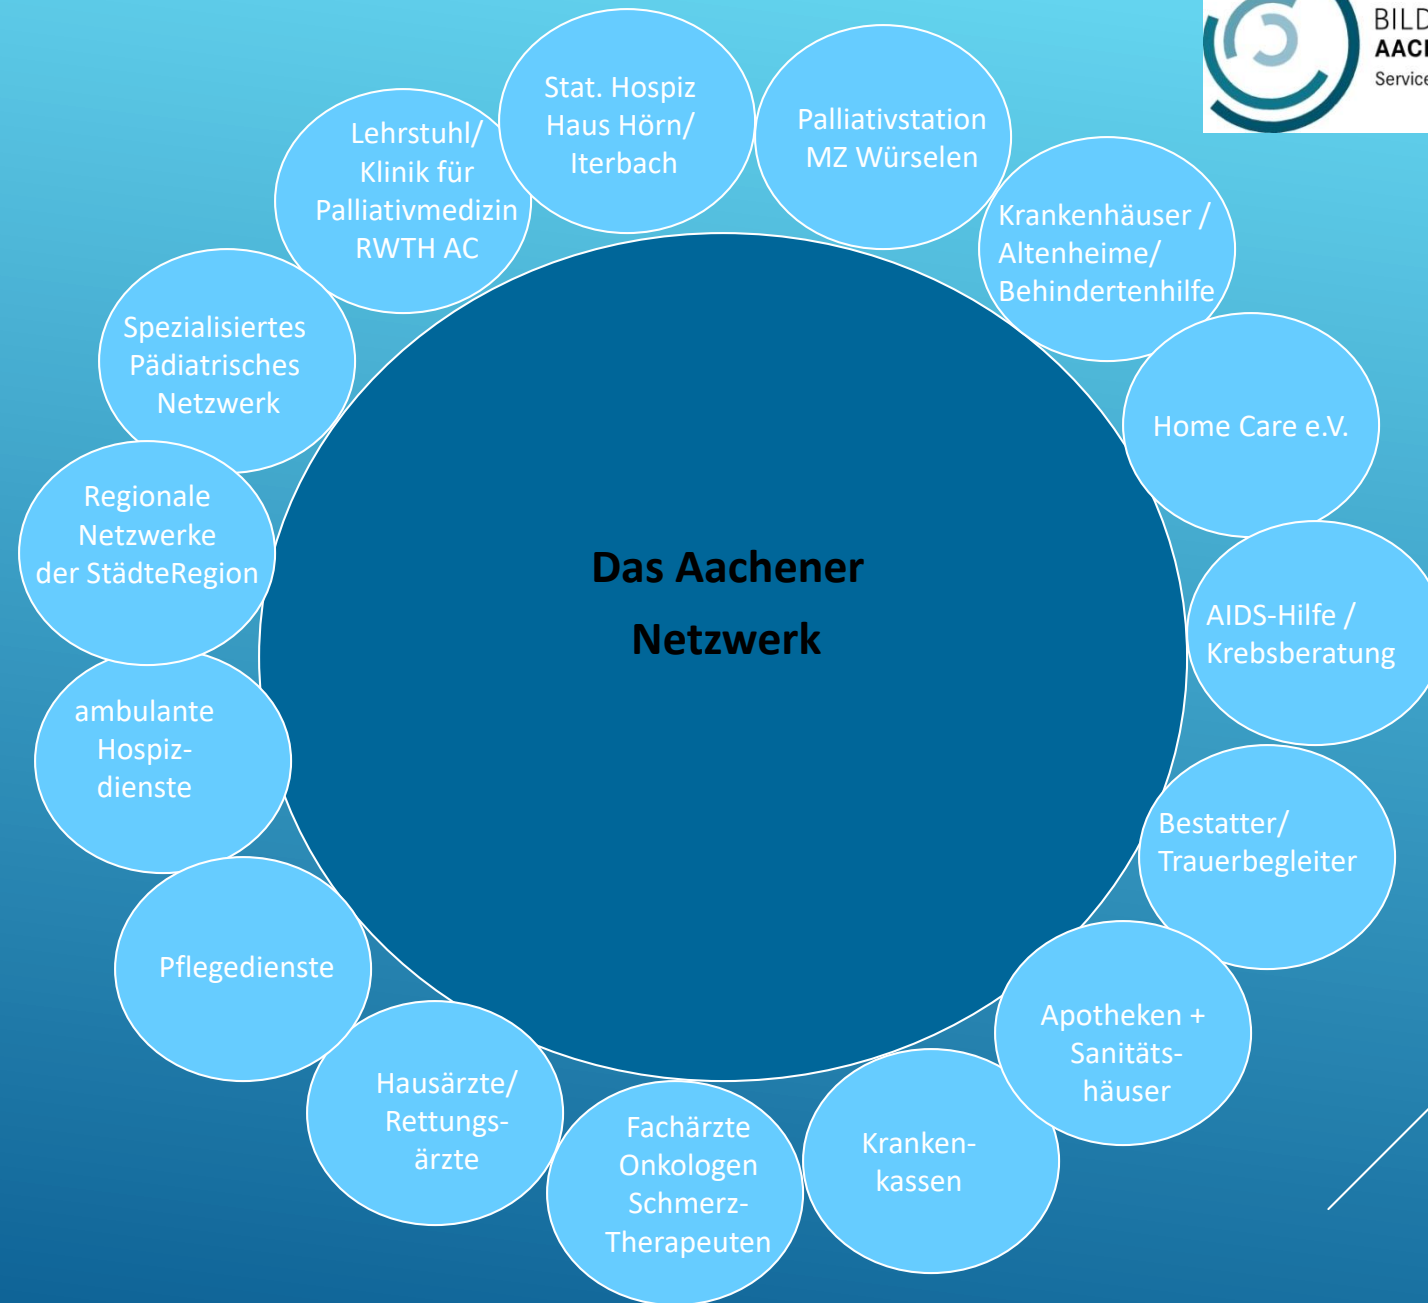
BILD
AACH
Service

Das Aachener Netzwerk

Stat. Hospiz Haus Hörn/ Iterbach

Palliativstation MZ Würselen

Krankenhäuser / Altenheime/ Behindertenhilfe

Home Care e.V.

AIDS-Hilfe / Krebsberatung

Bestatter/ Trauerbegleiter

Apotheken + Sanitätshäuser

Krankenkassen

Fachärzte Onkologen Schmerz-Therapeuten

Hausärzte/ Rettungsärzte

Pflegedienste

ambulante Hospizdienste

Regionale Netzwerke der StädteRegion

Spezialisiertes Pädiatrisches Netzwerk

Lehrstuhl/ Klinik für Palliativmedizin RWTH AC